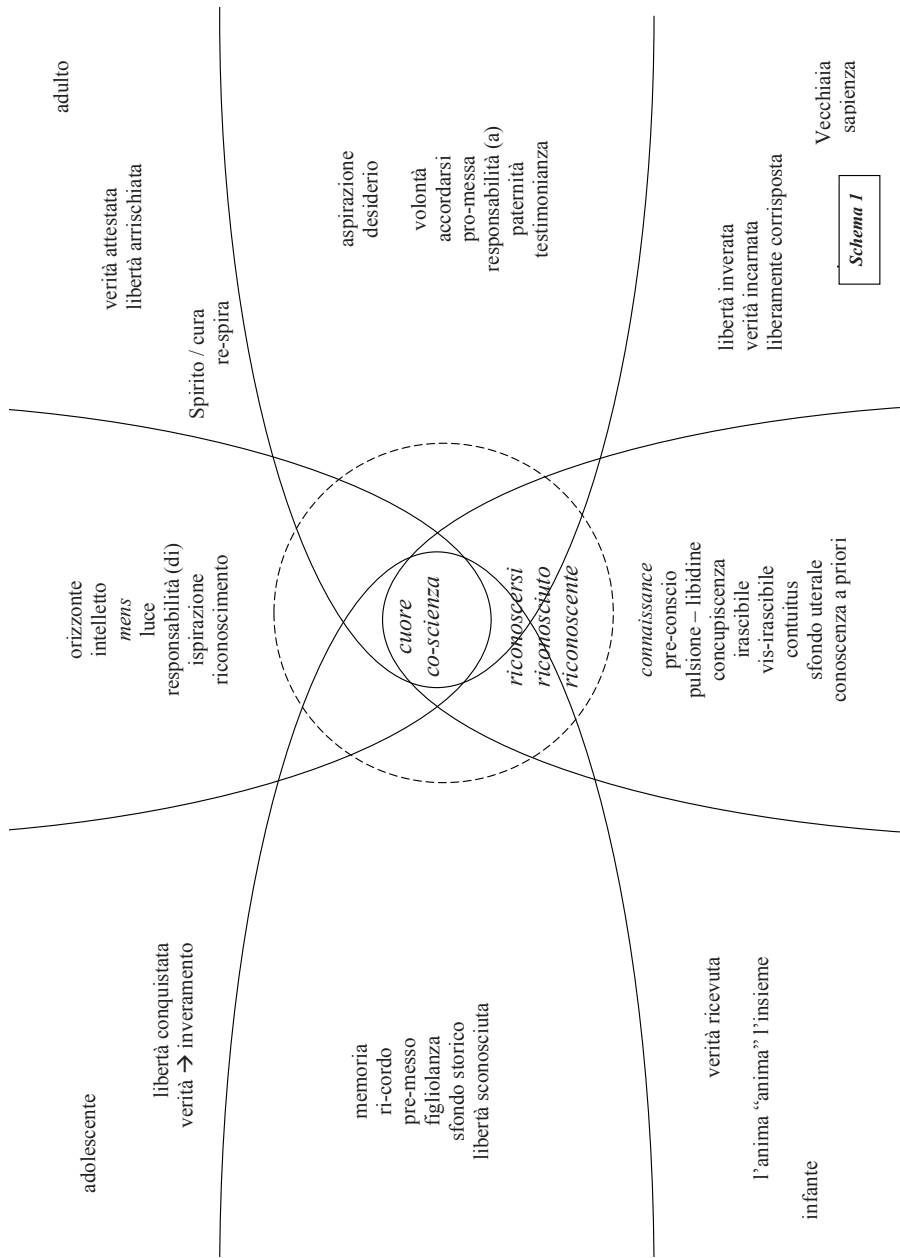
adulto

verità attestata
libertà arrischiata

Spirito / cura
re-spira

aspirazione
desiderio

volontà
accordarsi
pro-messa
responsabilità (a)
paternità
testimonianza

Vecchiaia
sapienza

Schema 1

libertà inverata
verità incarnata
liberamente corrisposta

orizzonte
intelletto
*mens*
luce
responsabilità (di)
ispirazione
riconoscimento

*cuore*
*co-scienza*

*riconoscersi*
*riconosciuto*
*riconoscente*

*connaissance*
pre-conscio
pulsione – libidine
concupiscenza
irascibile
vis-irascibile
contuitus
sfondo uterale
conoscenza a priori

adolescente

libertà conquistata
verità → inveramento

memoria
ri-cordo
pre-messo
figliolanza
sfondo storico
libertà sconosciuta

verità ricevuta

l'anima "anima" l'insieme

infante